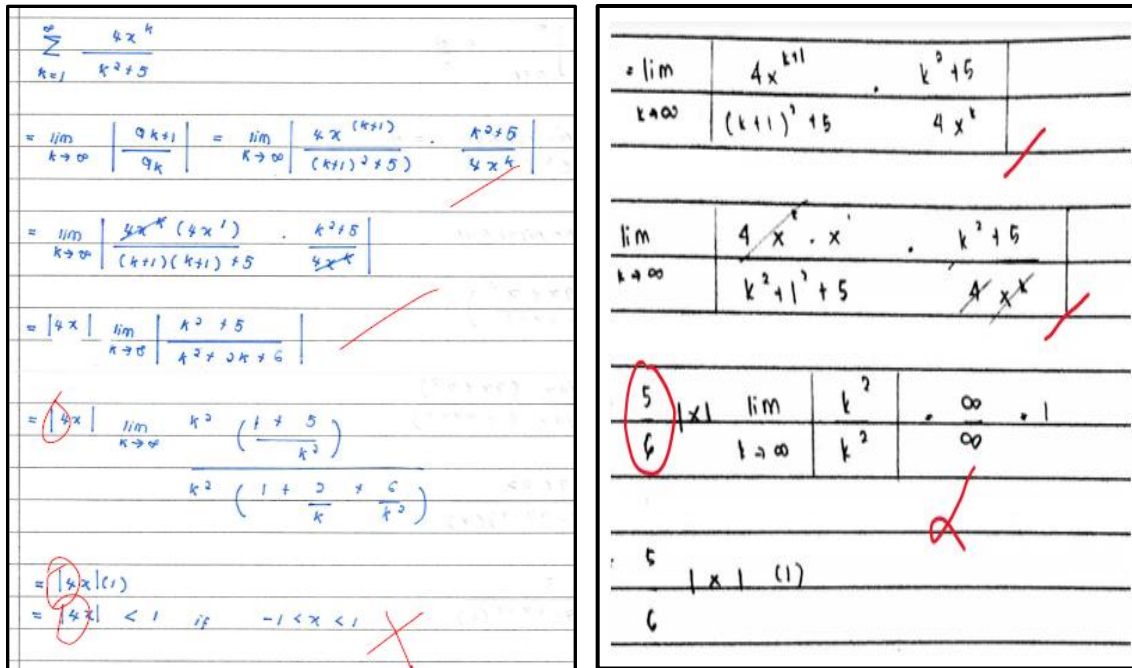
$\sum_{k=1}^{\infty} \frac{4x^k}{k^2+5}$

$= \lim_{k\to\infty} \left| \frac{a_{k+1}}{a_k} \right| = \lim_{k\to\infty} \left| \frac{4x^{(k+1)}}{(k+1)^2+5} \cdot \frac{k^2+5}{4x^k} \right|$

$= \lim_{k\to\infty} \left| \frac{4x^k(4x^1)}{(k+1)(k+1)+5} \cdot \frac{k^2+5}{4x^k} \right|$

$= |4x| \lim_{k\to\infty} \left| \frac{k^2+5}{k^2+2k+6} \right|$

$= |4x| \lim_{k\to\infty} \frac{k^2\left(1+\frac{5}{k^2}\right)}{k^2\left(1+\frac{2}{k}+\frac{6}{k^2}\right)}$

$= |4x|(1)$
$= |4x| < 1$ if $-1 < x < 1$

$= \lim_{k\to\infty} \frac{4x^{k+1}}{(k+1)^2+5} \cdot \frac{k^2+5}{4x^k}$

$\lim_{k\to\infty} \frac{4x^k \cdot x^1}{k^2+1^2+5} \cdot \frac{k^2+5}{4x^k}$

$\frac{5}{6}|x| \lim_{k\to\infty} \frac{k^2}{k^2} \cdot \frac{\infty}{\infty} \cdot 1$

$\frac{5}{6}|x|$ (1)